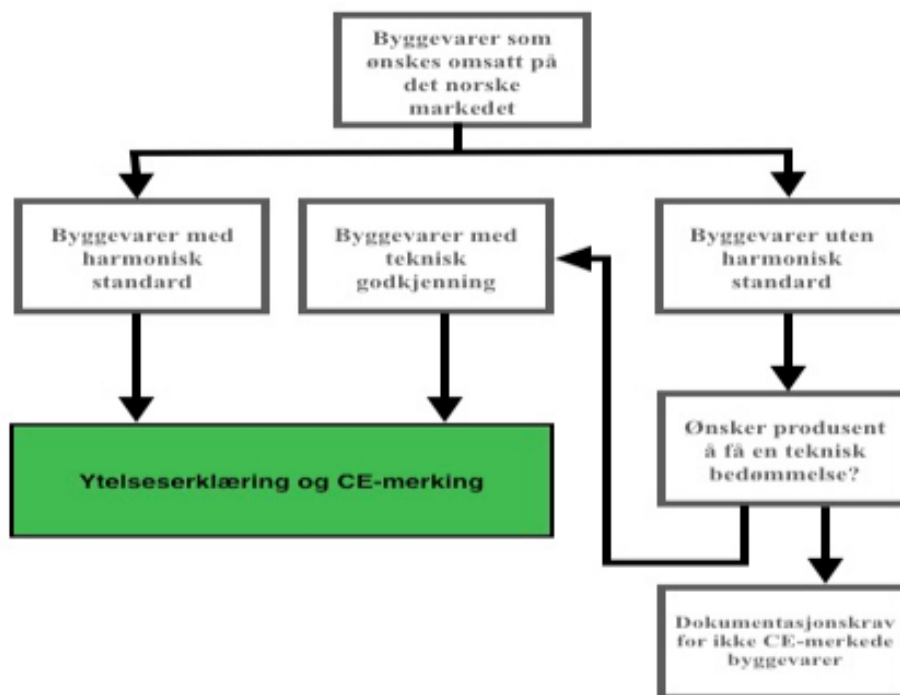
Byggevarer som ønskes omsatt på det norske markedet

Byggevarer med harmonisk standard

Byggevarer med teknisk godkjenning

Byggevarer uten harmonisk standard

Ønsker produsent å få en teknisk bedømmelse?

Ytelseserklæring og CE-merking

Dokumentasjonskrav for ikke CE-merkede byggevarer